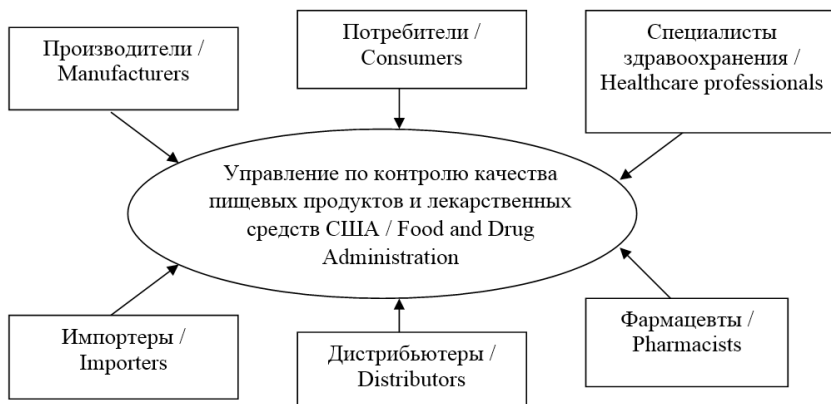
Производители / Manufacturers

Потребители / Consumers

Специалисты здравоохранения / Healthcare professionals

Управление по контролю качества пищевых продуктов и лекарственных средств США / Food and Drug Administration

Импортеры / Importers

Дистрибьютеры / Distributors

Фармацевты / Pharmacists